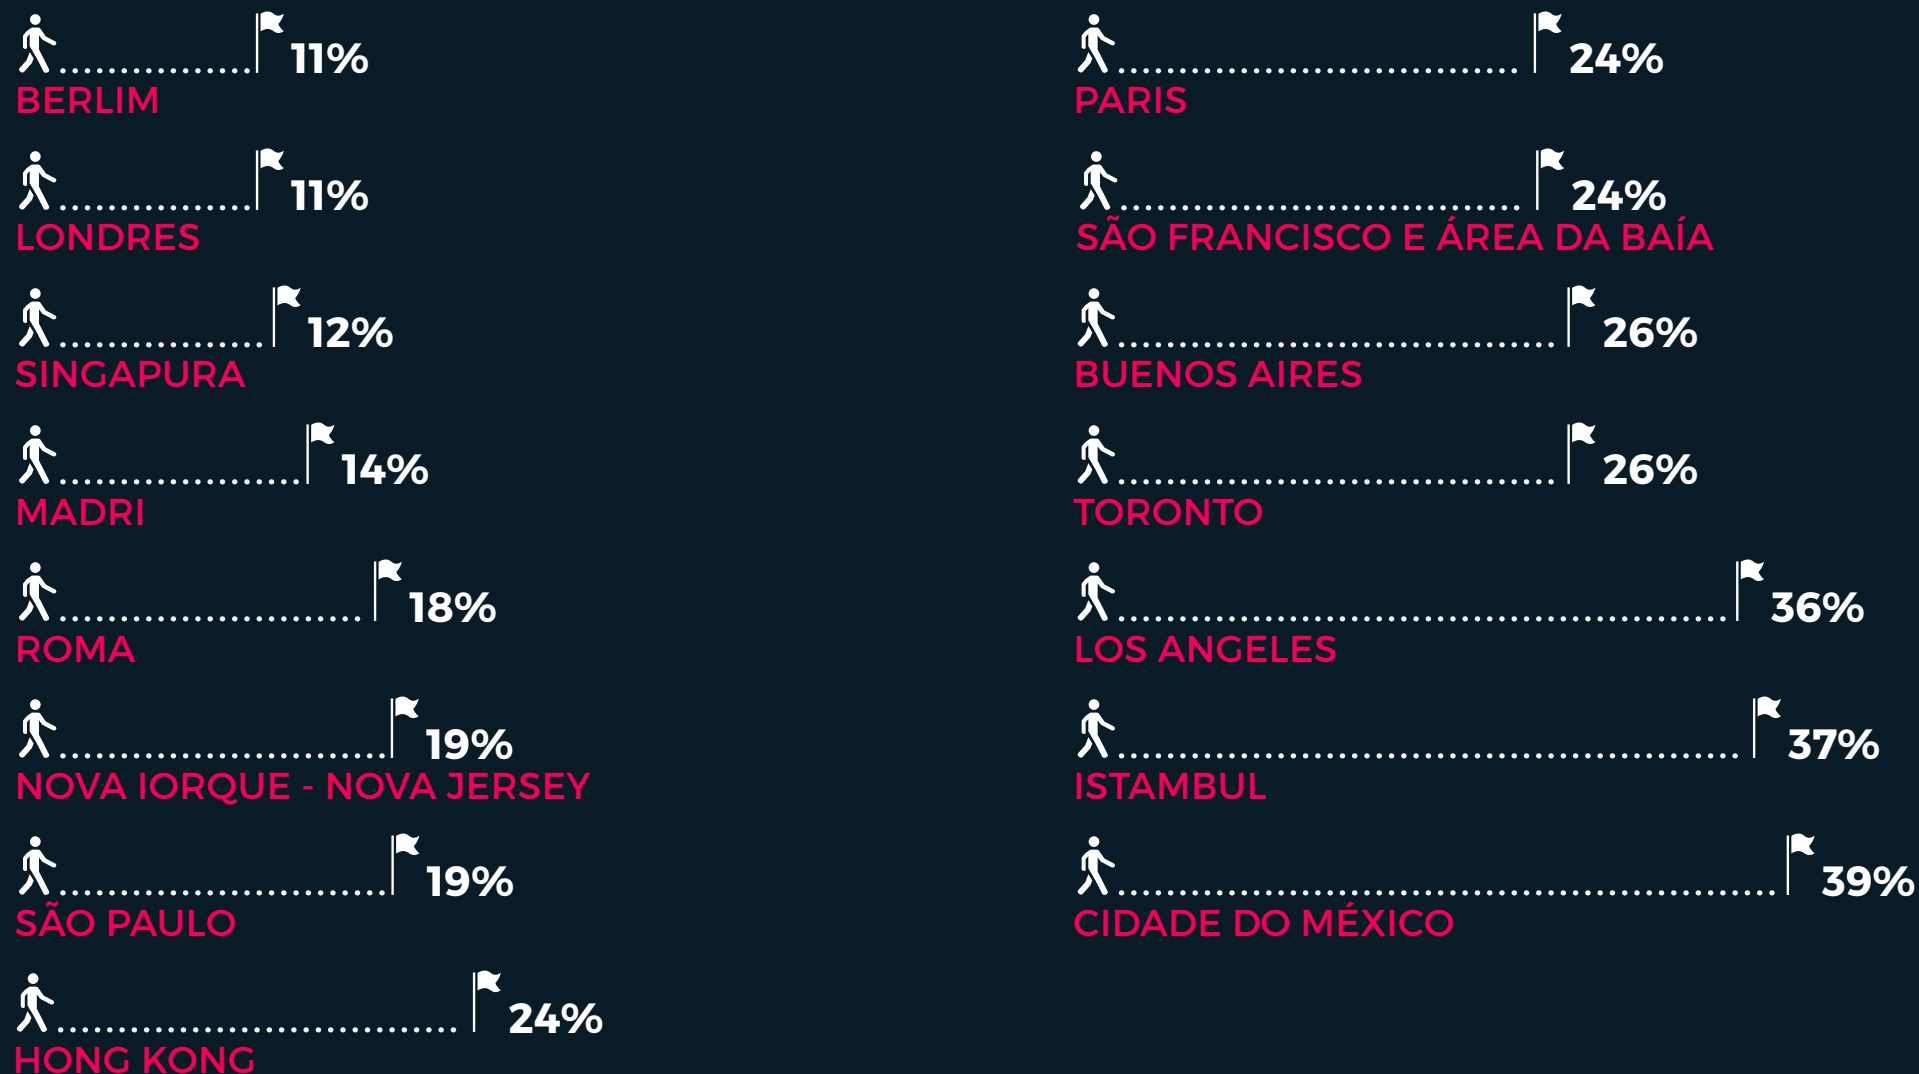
11%
BERLIM

11%
LONDRES

12%
SINGAPURA

14%
MADRI

18%
ROMA

19%
NOVA IORQUE - NOVA JERSEY

19%
SÃO PAULO

24%
HONG KONG

24%
PARIS

24%
SÃO FRANCISCO E ÁREA DA BAÍA

26%
BUENOS AIRES

26%
TORONTO

36%
LOS ANGELES

37%
ISTAMBUL

39%
CIDADE DO MÉXICO